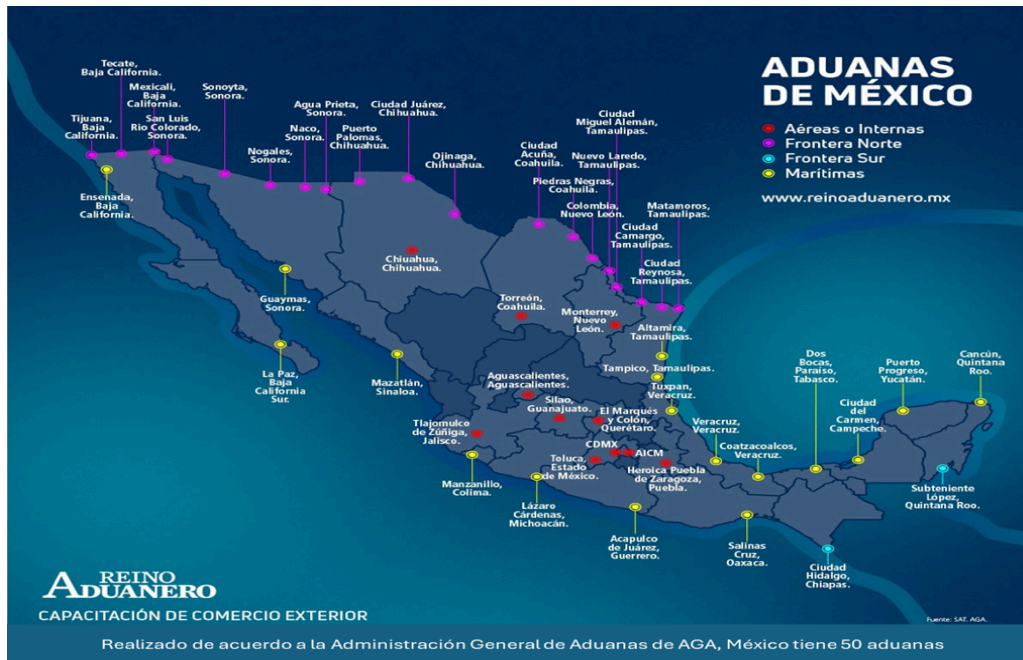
ADUANAS DE MÉXICO

Aéreas o Internas
Frontera Norte
Frontera Sur
Marítimas

www.reinoaduanero.mx

Tecate, Baja California.

Mexicali, Baja California.

Tijuana, Baja California.

San Luis Río Colorado, Sonora.

Sonoyta, Sonora.

Agua Prieta, Sonora.

Ciudad Juárez, Chihuahua.

Nogales, Sonora.

Naco, Sonora.

Puerto Palomas, Chihuahua.

Ojinaga, Chihuahua.

Ensenada, Baja California.

Ciudad Miguel Alemán, Tamaulipas.

Ciudad Acuña, Coahuila.

Nuevo Laredo, Tamaulipas.

Piedras Negras, Coahuila.

Colombia, Nuevo León.

Ciudad Camargo, Tamaulipas.

Matamoros, Tamaulipas.

Ciudad Reynosa, Tamaulipas.

Chiuahua, Chihuahua.

Guaymas, Sonora.

Torreón, Coahuila.

Monterrey, Nuevo León.

Altamira, Tamaulipas.

La Paz, Baja California Sur.

Mazatlán, Sinaloa.

Tampico, Tamaulipas.

Aguascalientes, Aguascalientes.

Tuxpan, Veracruz.

Dos Bocas, Paraíso, Tabasco.

Puerto Progreso, Yucatán.

Cancún, Quintana Roo.

Silao, Guanajuato.

El Marqués y Colón, Querétaro.

Tlajomulco de Zúñiga, Jalisco.

Veracruz, Veracruz.

Ciudad del Carmen, Campeche.

CDMX

AICM

Coatzacoalcos, Veracruz.

Toluca, Estado de México.

Heroica Puebla de Zaragoza, Puebla.

Manzanillo, Colima.

Subteniente López, Quintana Roo.

Lázaro Cárdenas, Michoacán.

Acapulco de Juárez, Guerrero.

Salinas Cruz, Oaxaca.

Ciudad Hidalgo, Chiapas.

REINO ADUANERO
CAPACITACIÓN DE COMERCIO EXTERIOR

Fuente: SAT, AGA.

Realizado de acuerdo a la Administración General de Aduanas de AGA, México tiene 50 aduanas